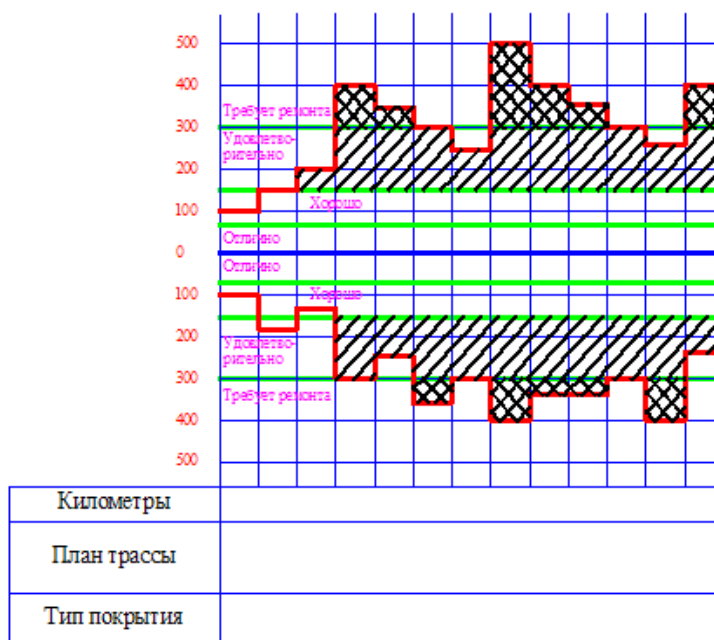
500
400
Требует ремонта
300
Удовлетворительно
200
100
Хорошо
Отлично
0
Отлично
100
Хорошо
200
Удовлетворительно
300
Требует ремонта
400
500

| Километры | |
|---|---|
| План трассы | |
| Тип покрытия | |